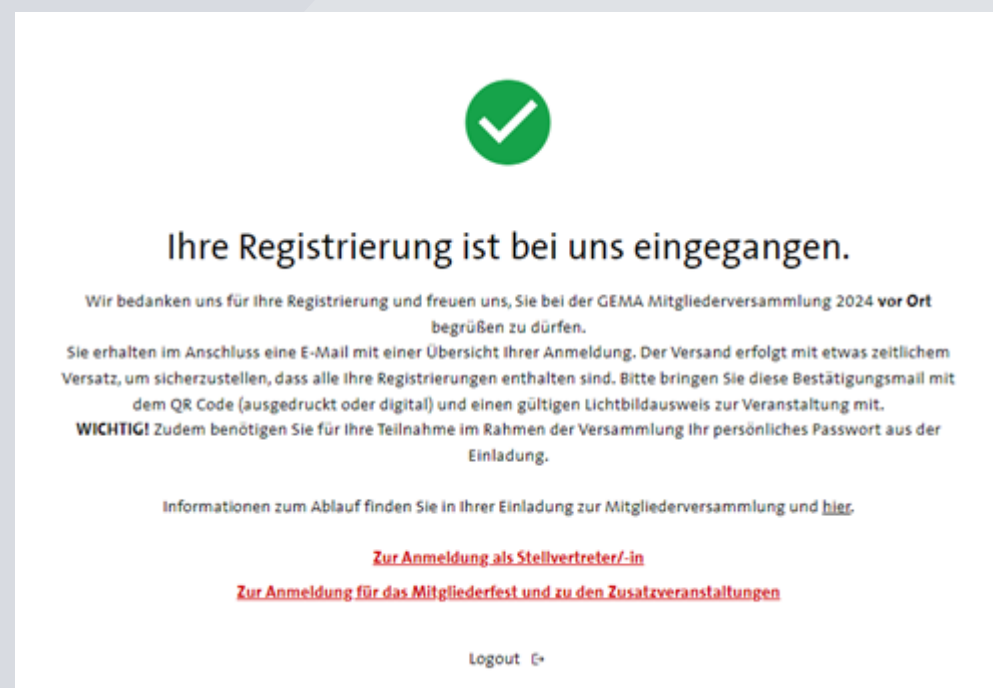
Ihre Registrierung ist bei uns eingegangen.

Wir bedanken uns für Ihre Registrierung und freuen uns, Sie bei der GEMA Mitgliederversammlung 2024 **vor Ort** begrüßen zu dürfen.
Sie erhalten im Anschluss eine E-Mail mit einer Übersicht Ihrer Anmeldung. Der Versand erfolgt mit etwas zeitlichem Versatz, um sicherzustellen, dass alle Ihre Registrierungen enthalten sind. Bitte bringen Sie diese Bestätigungsmail mit dem QR Code (ausgedruckt oder digital) und einen gültigen Lichtbildausweis zur Veranstaltung mit.
**WICHTIG!** Zudem benötigen Sie für Ihre Teilnahme im Rahmen der Versammlung Ihr persönliches Passwort aus der Einladung.

Informationen zum Ablauf finden Sie in Ihrer Einladung zur Mitgliederversammlung und hier.

Zur Anmeldung als Stellvertreter/-in

Zur Anmeldung für das Mitgliederfest und zu den Zusatzveranstaltungen

Logout